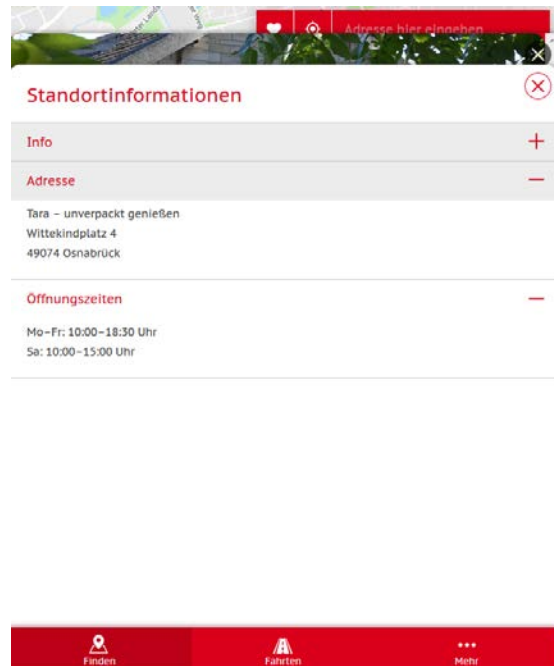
Adresse hier eingeben

Standortinformationen

Info

Adresse

Tara – unverpackt genießen
Wittekindplatz 4
49074 Osnabrück

Öffnungszeiten

Mo–Fr: 10:00–18:30 Uhr
Sa: 10:00–15:00 Uhr

Finden
Fahrten
Mehr